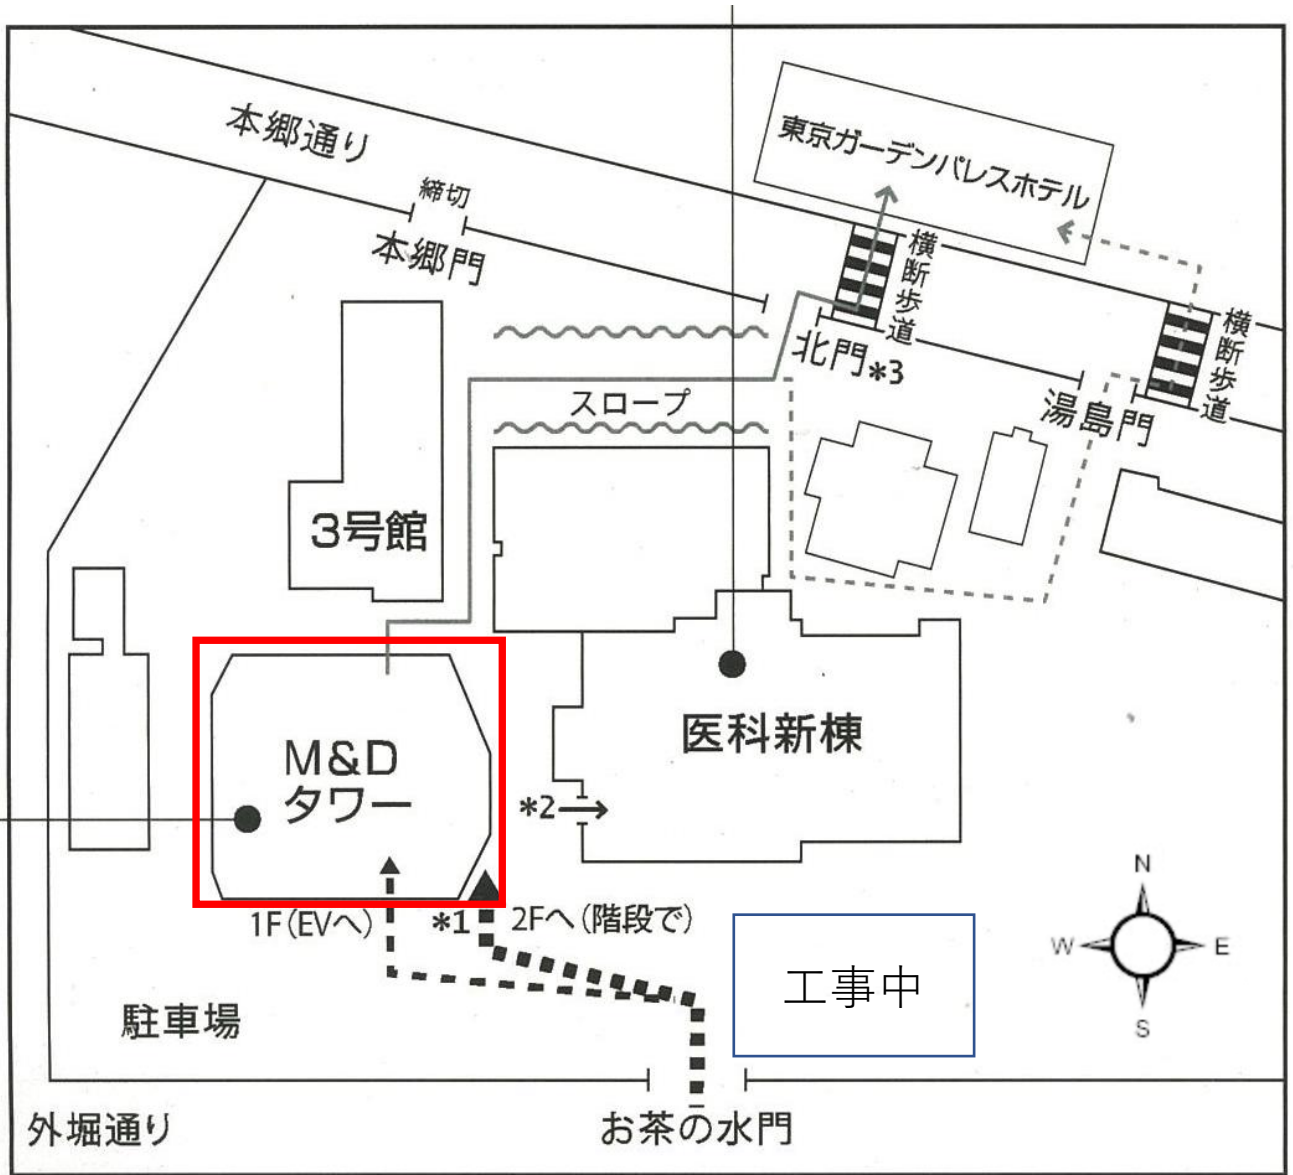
本郷通り

締切

本郷門

東京ガーデンパレスホテル

横断歩道

北門*3

横断歩道

湯島門

スロープ

3号館

M&D タワー

医科新棟

*2

1F (EVへ)

*1

2Fへ (階段で)

工事中

N
W
E
S

駐車場

外堀通り

お茶の水門